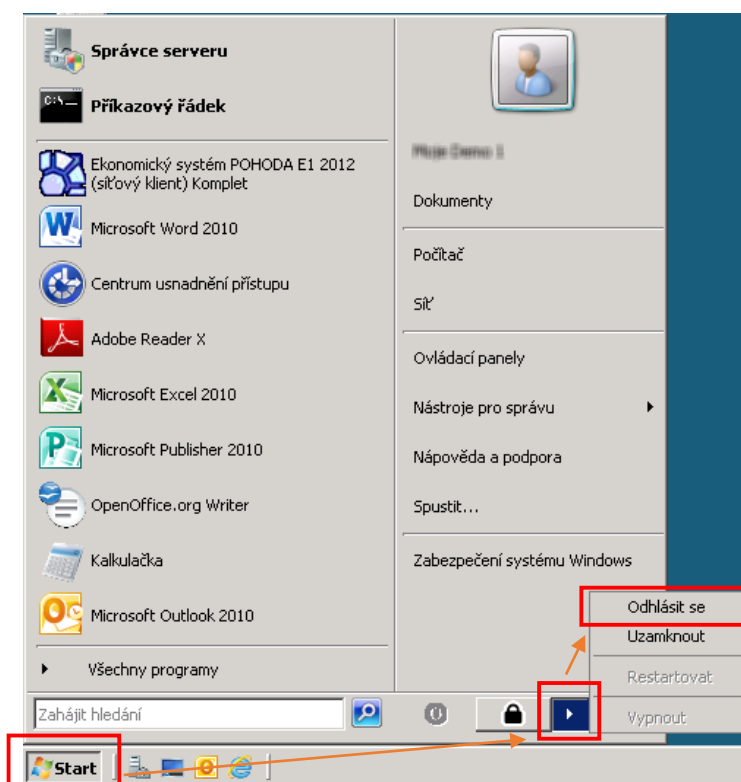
Správce serveru

Příkazový řádek

Ekonomický systém POHODA E1 2012 (síťový klient) Komplet

Microsoft Word 2010

Centrum usnadnění přístupu

Adobe Reader X

Microsoft Excel 2010

Microsoft Publisher 2010

OpenOffice.org Writer

Kalkulačka

Microsoft Outlook 2010

Všechny programy

Zahájit hledání

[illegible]

Dokumenty

Počítač

Síť

Ovládací panely

Nástroje pro správu

Nápověda a podpora

Spustit...

Zabezpečení systému Windows

Odhlásit se

Uzamknout

Restartovat

Vypnout

Start